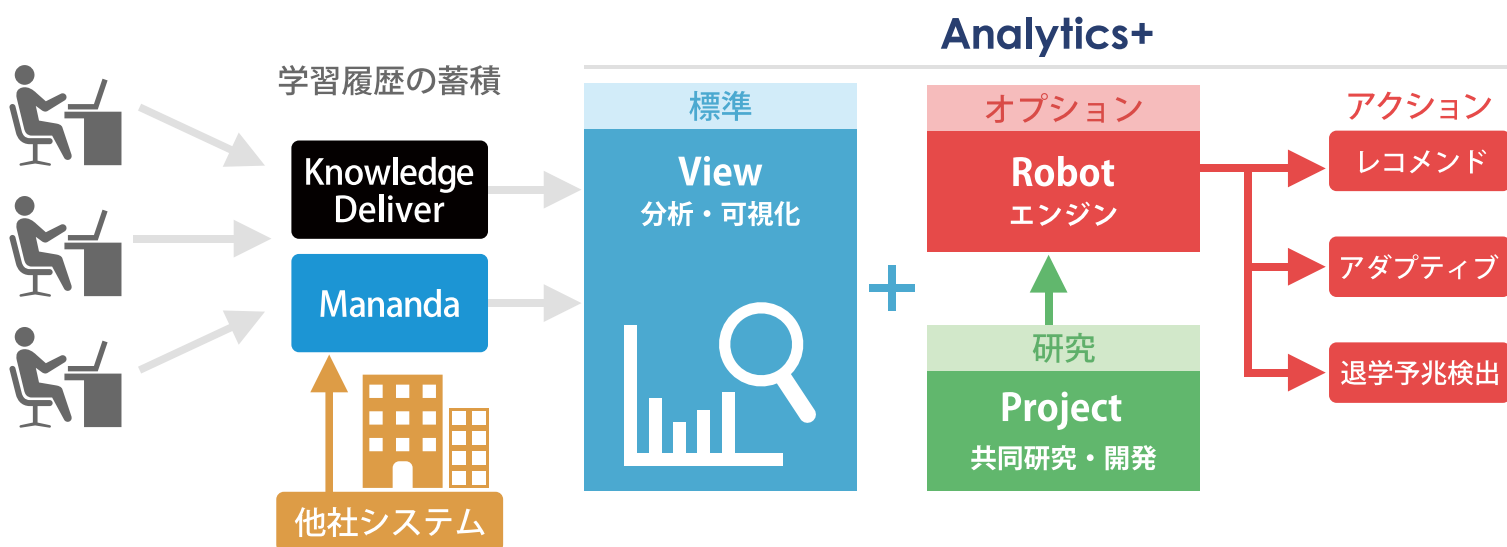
Analytics+

学習履歴の蓄積

Knowledge Deliver

Mananda

他社システム

標準

View
分析・可視化

+

オプション

Robot
エンジン

研究

Project
共同研究・開発

アクション

レコメンド

アダプティブ

退学予兆検出